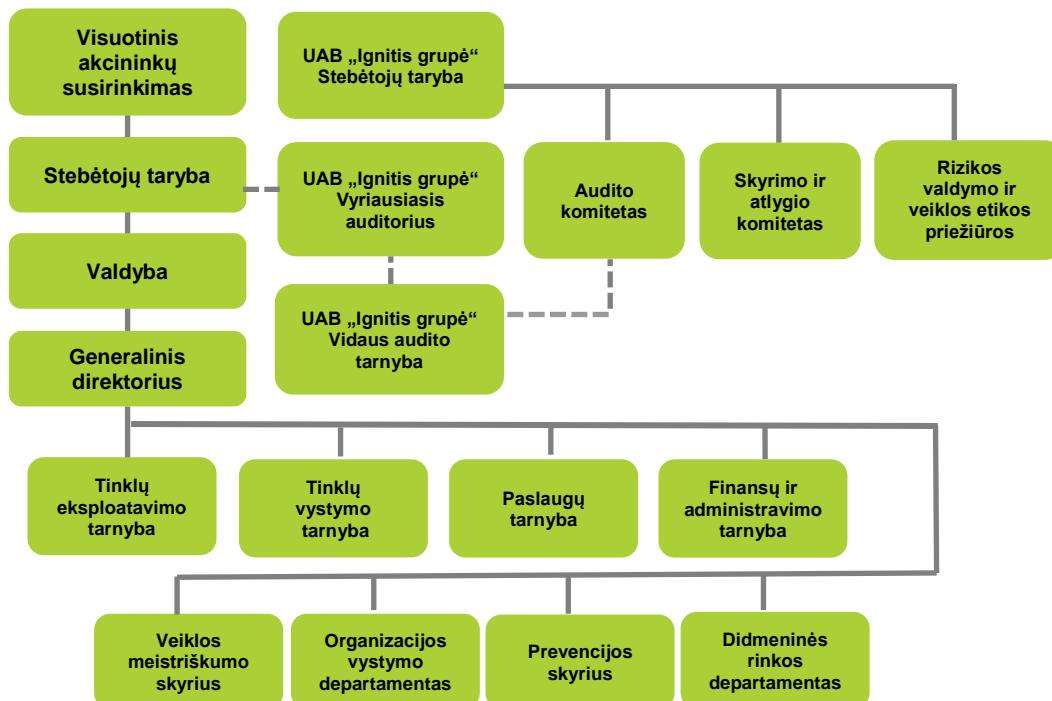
Visuotinis akcininkų susirinkimas

UAB „Ignitis grupė“ Stebėtojų taryba

Stebėtojų taryba

UAB „Ignitis grupė“ Vyriausiasis auditorius

Audito komitetas

Skyrimo ir atlygio komitetas

Rizikos valdymo ir veiklos etikos priežiūros

Valdyba

UAB „Ignitis grupė“ Vidaus audito tarnyba

Generalinis direktorius

Tinklų eksploatavimo tarnyba

Tinklų vystymo tarnyba

Paslaugų tarnyba

Finansų ir administravimo tarnyba

Veiklos meistriškumo skyrius

Organizacijos vystymo departamentas

Prevencijos skyrius

Didmeninės rinkos departamentas